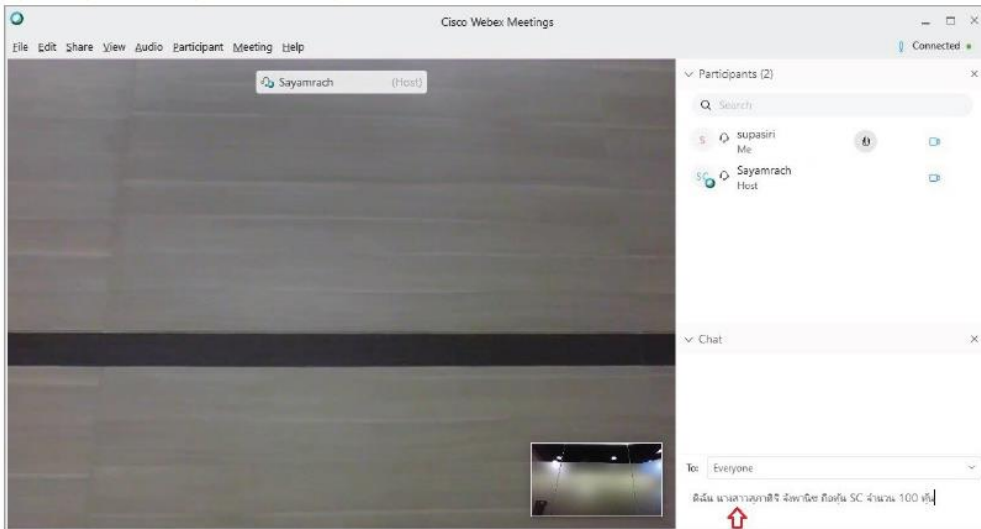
Cisco Webex Meetings

File Edit Share View Audio Participant Meeting Help

Connected

Sayamrach (Host)

Participants (2)

Search

S supasiri
Me

SC Sayamrach
Host

Chat

To: Everyone

ดิฉัน นางสาวสุภาสิริ จังพานิช ถือหุ้น SC จำนวน 100 หุ้น